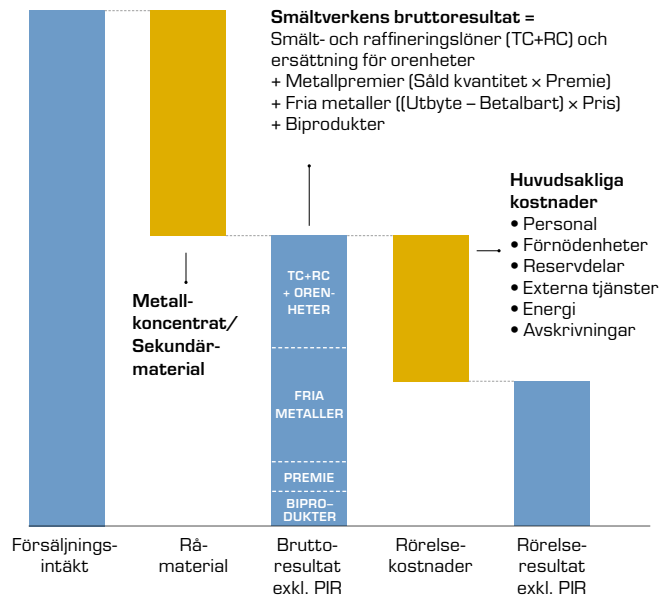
**Smältverkens bruttoresultat =**
Smält- och raffineringslöner (TC+RC) och ersättning för orenheter
+ Metallpremier (Såld kvantitet × Premie)
+ Fria metaller ((Utbyte – Betalbart) × Pris)
+ Biprodukter

**Huvudsakliga kostnader**
• Personal
• Förnödenheter
• Reservdelar
• Externa tjänster
• Energi
• Avskrivningar

**Metallkoncentrat/ Sekundärmaterial**

TC+RC + ORENHETER

FRIA METALLER

PREMIE

BIPRODUKTER

Försäljningsintäkt

Råmaterial

Bruttoresultat exkl. PIR

Rörelsekostnader

Rörelseresultat exkl. PIR